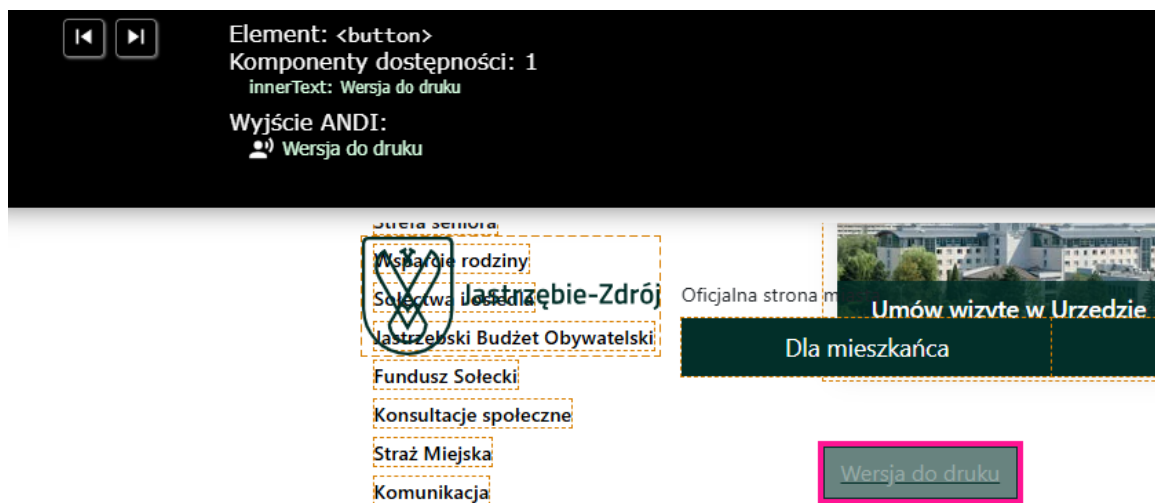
Element: <button>
Komponenty dostępności: 1
innerText: Wersja do druku
Wyjście ANDI:
Wersja do druku

Strefa seniora
Wsparcie rodziny
Jastrzębie-Zdrój
Sołectwa i osiedla
Jastrzębski Budżet Obywatelski
Fundusz Sołecki
Konsultacje społeczne
Straż Miejska
Komunikacja

Oficjalna strona m
Umów wizytę w Urzędzie
Dla mieszkańca

Wersja do druku